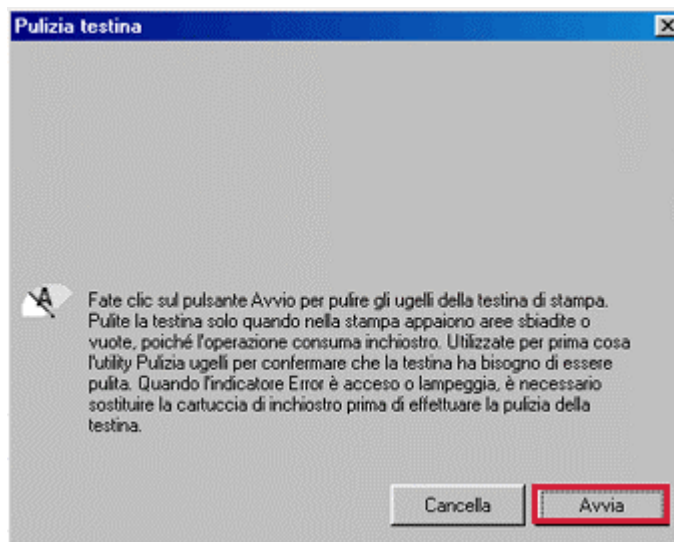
Pulizia testina

Fate clic sul pulsante Avvio per pulire gli ugelli della testina di stampa. Pulite la testina solo quando nella stampa appaiono aree sbiadite o vuote, poiché l'operazione consuma inchiostro. Utilizzate per prima cosa l'utility Pulizia ugelli per confermare che la testina ha bisogno di essere pulita. Quando l'indicatore Error è acceso o lampeggia, è necessario sostituire la cartuccia di inchiostro prima di effettuare la pulizia della testina.

Cancella

Avvia